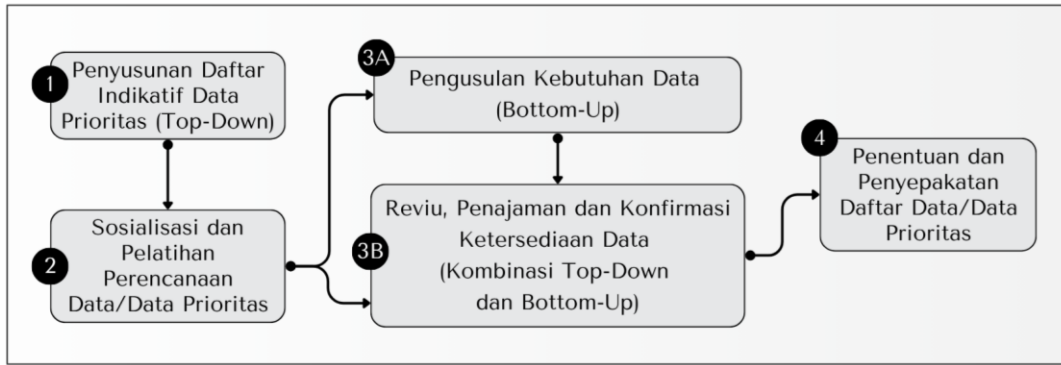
1
Penyusunan Daftar Indikatif Data Prioritas (Top-Down)

2
Sosialisasi dan Pelatihan Perencanaan Data/Data Prioritas

3A
Pengusulan Kebutuhan Data (Bottom-Up)

3B
Reviu, Penajaman dan Konfirmasi Ketersediaan Data (Kombinasi Top-Down dan Bottom-Up)

4
Penentuan dan Penyepakatan Daftar Data/Data Prioritas